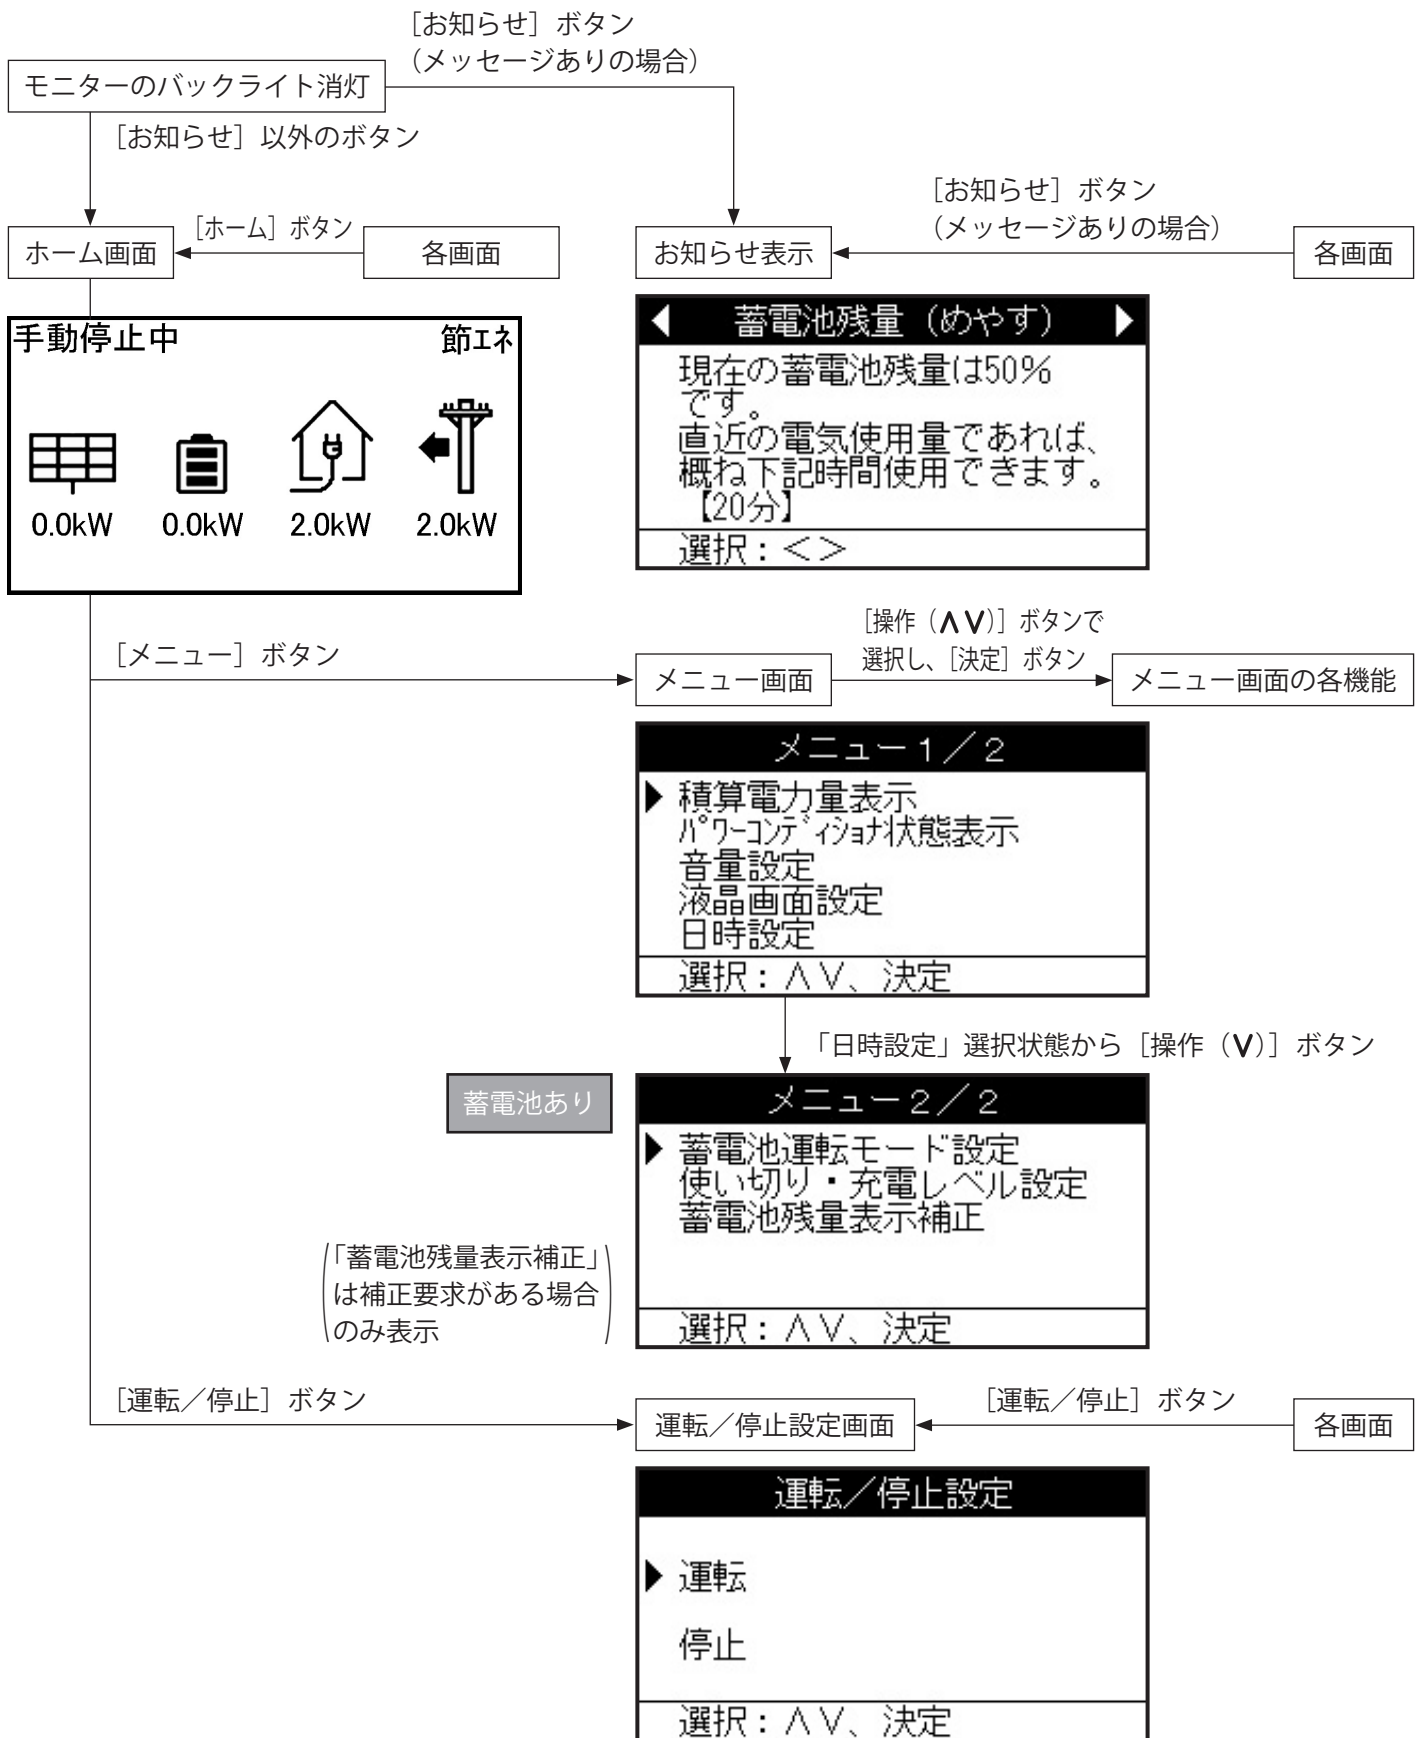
［お知らせ］ボタン
（メッセージありの場合）

モニターのバックライト消灯

［お知らせ］以外のボタン

［お知らせ］ボタン
（メッセージありの場合）

ホーム画面

［ホーム］ボタン

各画面

お知らせ表示

各画面

手動停止中 節ｴﾈ

0.0kW 0.0kW 2.0kW 2.0kW

蓄電池残量（めやす）
現在の蓄電池残量は50%です。
直近の電気使用量であれば、概ね下記時間使用できます。
【20分】
選択：＜＞

［操作（∧∨）］ボタンで選択し、［決定］ボタン

［メニュー］ボタン

メニュー画面

メニュー画面の各機能

メニュー１／２
▶ 積算電力量表示
ﾊﾟﾜｰｺﾝﾃﾞｨｼｮﾅ状態表示
音量設定
液晶画面設定
日時設定
選択：∧∨、決定

「日時設定」選択状態から［操作（∨）］ボタン

蓄電池あり

メニュー２／２
▶ 蓄電池運転モード設定
使い切り・充電レベル設定
蓄電池残量表示補正
選択：∧∨、決定

「蓄電池残量表示補正」は補正要求がある場合のみ表示

［運転／停止］ボタン

運転／停止設定画面

［運転／停止］ボタン

各画面

運転／停止設定
▶ 運転
停止
選択：∧∨、決定